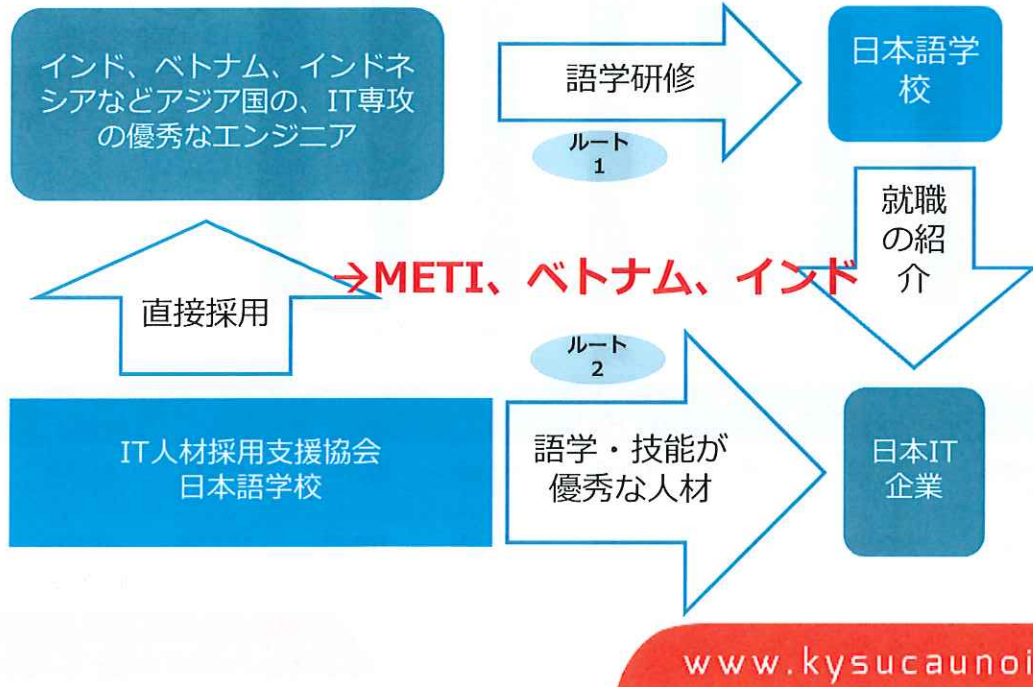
インド、ベトナム、インドネシアなどアジア国の、IT専攻の優秀なエンジニア

語学研修

日本語学校

ルート 1

就職の紹介

→METI、ベトナム、インド

直接採用

ルート 2

IT人材採用支援協会
日本語学校

語学・技能が優秀な人材

日本IT企業

www.kysucaunoi